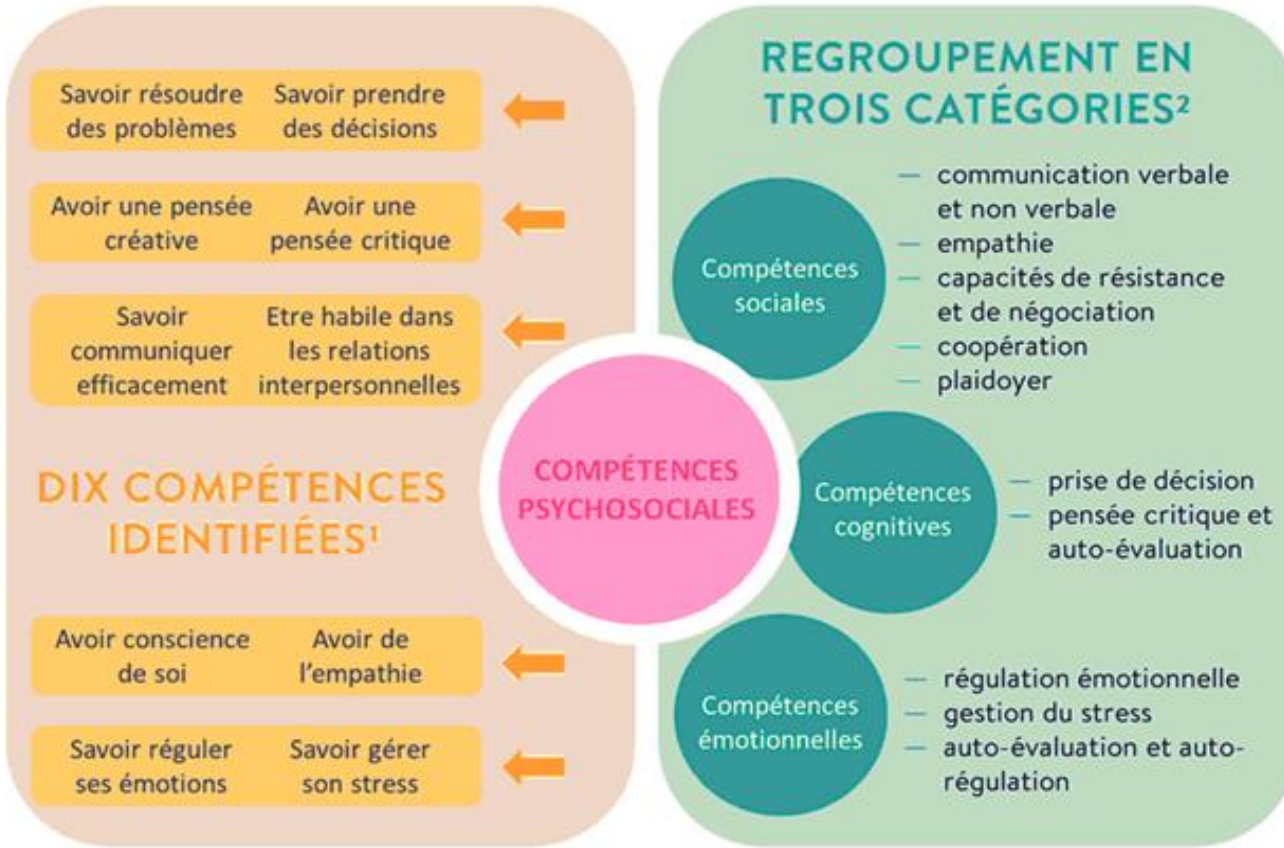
Savoir résoudre des problèmes

Savoir prendre des décisions

Avoir une pensée créative

Avoir une pensée critique

Savoir communiquer efficacement

Etre habile dans les relations interpersonnelles

DIX COMPÉTENCES IDENTIFIÉES¹

Avoir conscience de soi

Avoir de l'empathie

Savoir réguler ses émotions

Savoir gérer son stress

COMPÉTENCES PSYCHOSOCIALES

REGROUPEMENT EN TROIS CATÉGORIES²

Compétences sociales

— communication verbale et non verbale
— empathie
— capacités de résistance et de négociation
— coopération
— plaidoyer

Compétences cognitives

— prise de décision
— pensée critique et auto-évaluation

Compétences émotionnelles

— régulation émotionnelle
— gestion du stress
— auto-évaluation et auto-régulation